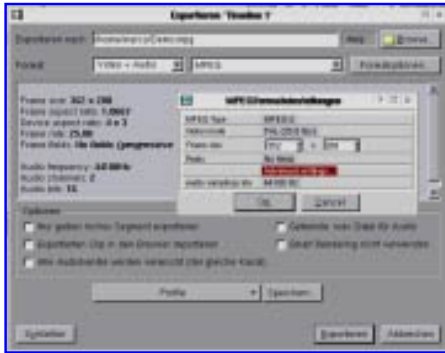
Exportieren 'Timeline 1'

Exportieren nach: /home/mpeg/Datei.mpg

Hilfe

Browse...

Format: Video + Audio

MPEG

Formatoptionen...

Frame size: 352 x 288
Frame aspect ratio: 1.2222
Device aspect ratio: 4 x 3
Frame rate: 25.00
Frame field: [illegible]

Audio frequency: 44100 Hz
Audio channels: 2
Audio bits: 16

MPEG Einstellungen

MPEG Typ: MPEG-1
Videonorm: PAL/SECAM
Frame size: 352 x 288
Rate: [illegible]
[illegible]
Audio sampling rate: 44100 Hz

Ok

Cancel

Optionen

Nur gelben Teil des Segments exportieren

Exportierten Clip in den Browser importieren

Alle Audiokanäle werden verwendet (der gleiche Kanal)

Gekürzte Video Datei für Audio

Smart Rendering nicht verwenden

Profile

Speichern

Exportieren

Abbrechen